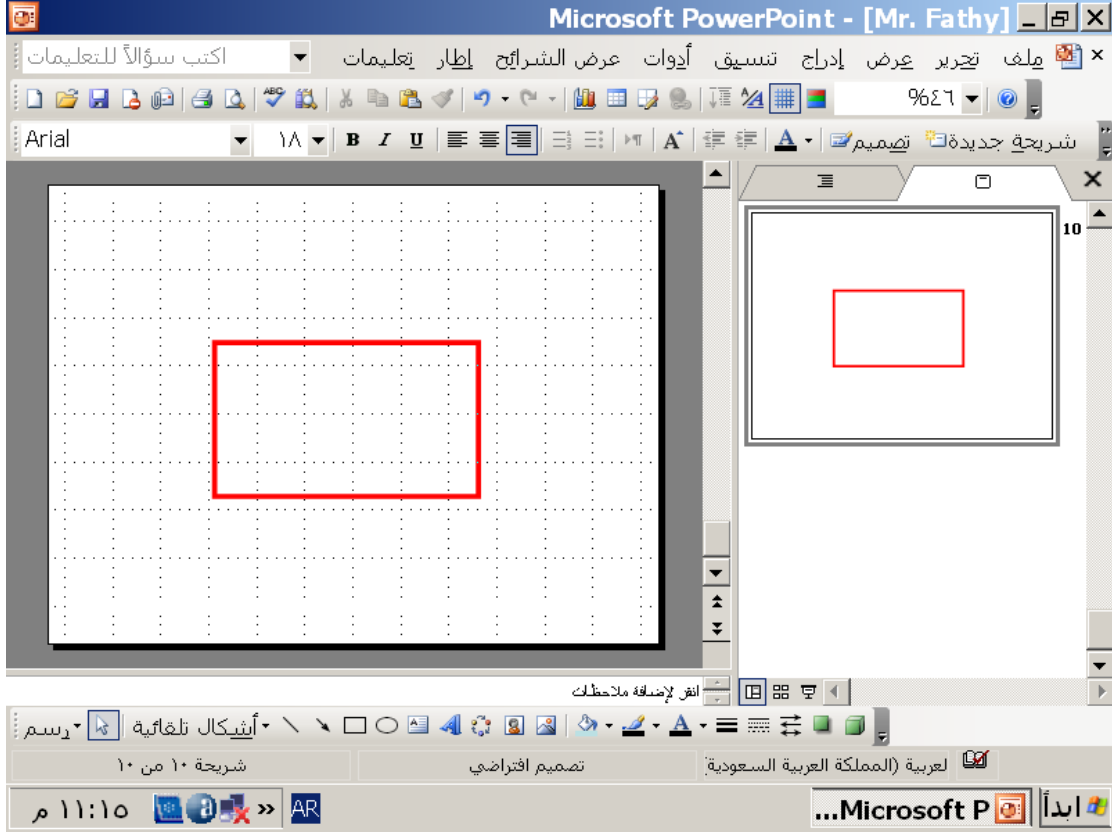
Microsoft PowerPoint - [Mr. Fathy]

ملف تحرير عرض إدراج تنسيق أدوات عرض الشرائح إطار تعليمات

اكتب سؤالاً للتعليمات

%٤٦

Arial

١٨

B I U

شريحة جديدة تصميم

10

انقر لإضافة ملاحظات

رسم أشكال تلقائية

شريحة ١٠ من ١٠

تصميم افتراضي

لعربية (المملكة العربية السعودية

ابدأ

Microsoft P...

AR

١١:١٥ م